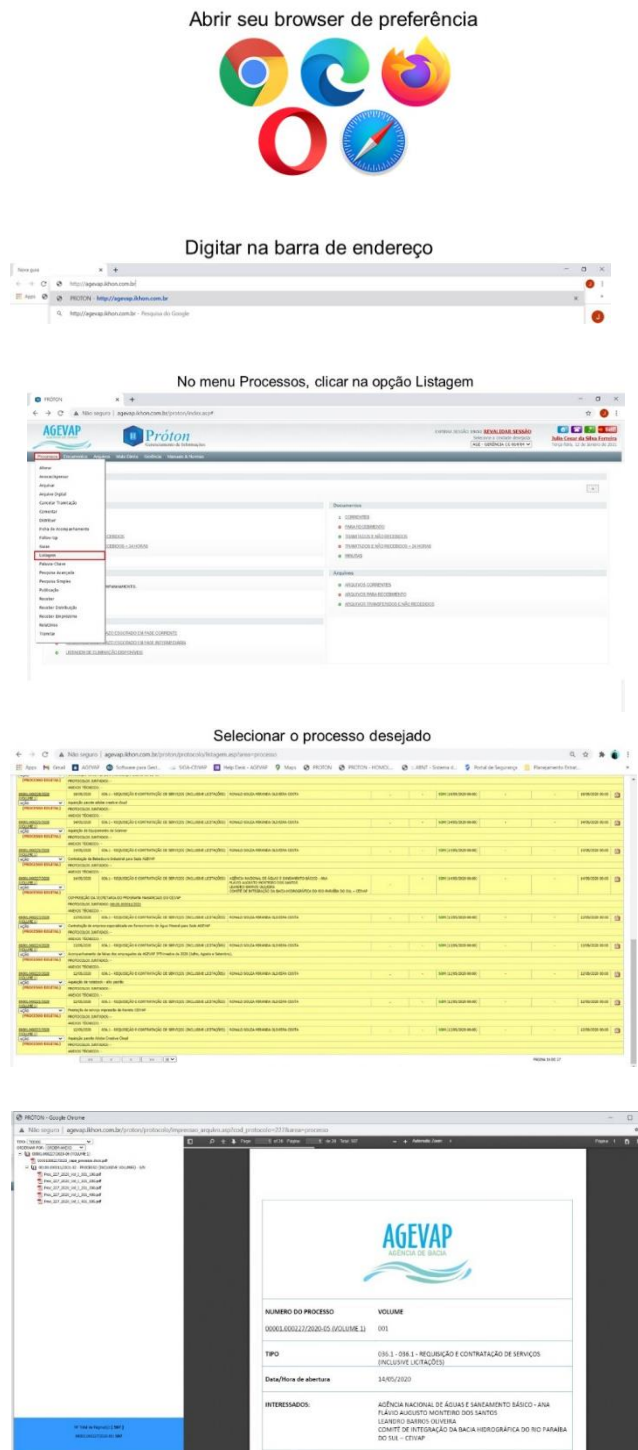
Abrir seu browser de preferência

Digitar na barra de endereço

Nova guia

http://agevap.likhon.com.br

PROTON - http://agevap.likhon.com.br

http://agevap.likhon.com.br - Pesquisa do Google

No menu Processos, clicar na opção Listagem

PROTON

Não seguro | agevap.likhon.com.br/proton/index.asp#

AGEVAP

Próton

Processos

Arquivar

Listagem

Documentos

Arquivos

Selecionar o processo desejado

Não seguro | agevap.likhon.com.br/proton/processo/listagem.asp?area=processo

PROTON - Google Chrome

Não seguro | agevap.likhon.com.br/proton/protocolo/impressao_arquivo.asp?cod_protocolo=227&area=processo

AGEVAP

AGÊNCIA DE BACIA

| NUMERO DO PROCESSO | VOLUME |
|---|---|
| 00001.000227/2020-05 (VOLUME 1) | 001 |
| TIPO | 036.1 - 036.1 - REQUISIÇÃO E CONTRATAÇÃO DE SERVIÇOS (INCLUSIVE LICITAÇÕES) |
| Data/Hora de abertura | 14/05/2020 |
| INTERESSADOS: | AGÊNCIA NACIONAL DE ÁGUAS E SANEAMENTO BÁSICO - ANA FLÁVIO AUGUSTO MONTEIRO DOS SANTOS LEANDRO BARROS OLIVEIRA COMITÊ DE INTEGRAÇÃO DA BACIA HIDROGRÁFICA DO RIO PARAÍBA DO SUL - CEIVAP |